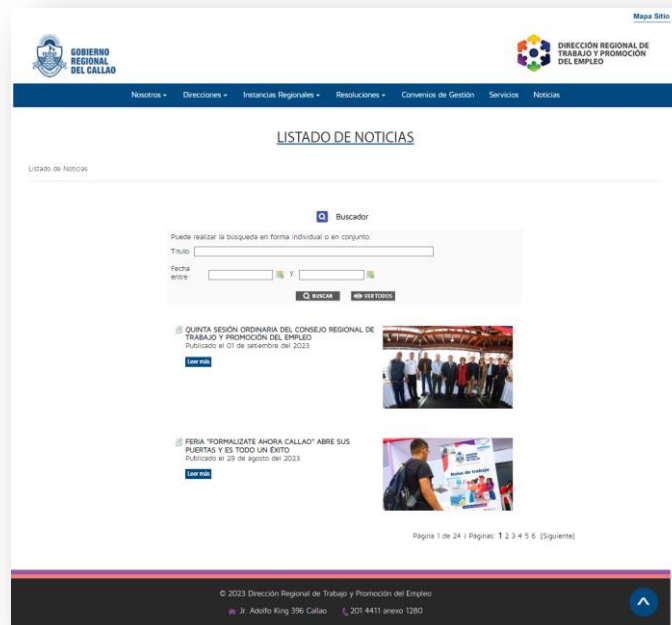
Mapa Sitio

GOBIERNO REGIONAL DEL CALLAO

DIRECCIÓN REGIONAL DE TRABAJO Y PROMOCIÓN DEL EMPLEO

Nosotros ▾ Direcciones ▾ Instancias Regionales ▾ Resoluciones ▾ Convenios de Gestión Servicios Noticias

LISTADO DE NOTICIAS

Listado de Noticias

Buscador

Puede realizar la búsqueda en forma individual o en conjunto

Título

Fecha entre y

BUSCAR VER TODOS

QUINTA SESIÓN ORDINARIA DEL CONSEJO REGIONAL DE TRABAJO Y PROMOCIÓN DEL EMPLEO
Publicado el 01 de setiembre del 2023

Leer más

FERIA "FORMALIZATE AHORA CALLAO" ABRE SUS PUERTAS Y ES TODO UN ÉXITO
Publicado el 29 de agosto del 2023

Leer más

Bolsa de trabajo

Página 1 de 24 | Paginas: 1 2 3 4 5 6 [Siguiente]

© 2023 Dirección Regional de Trabajo y Promoción del Empleo

Jr. Adolfo King 396 Callao 201 4411 anexo 1280